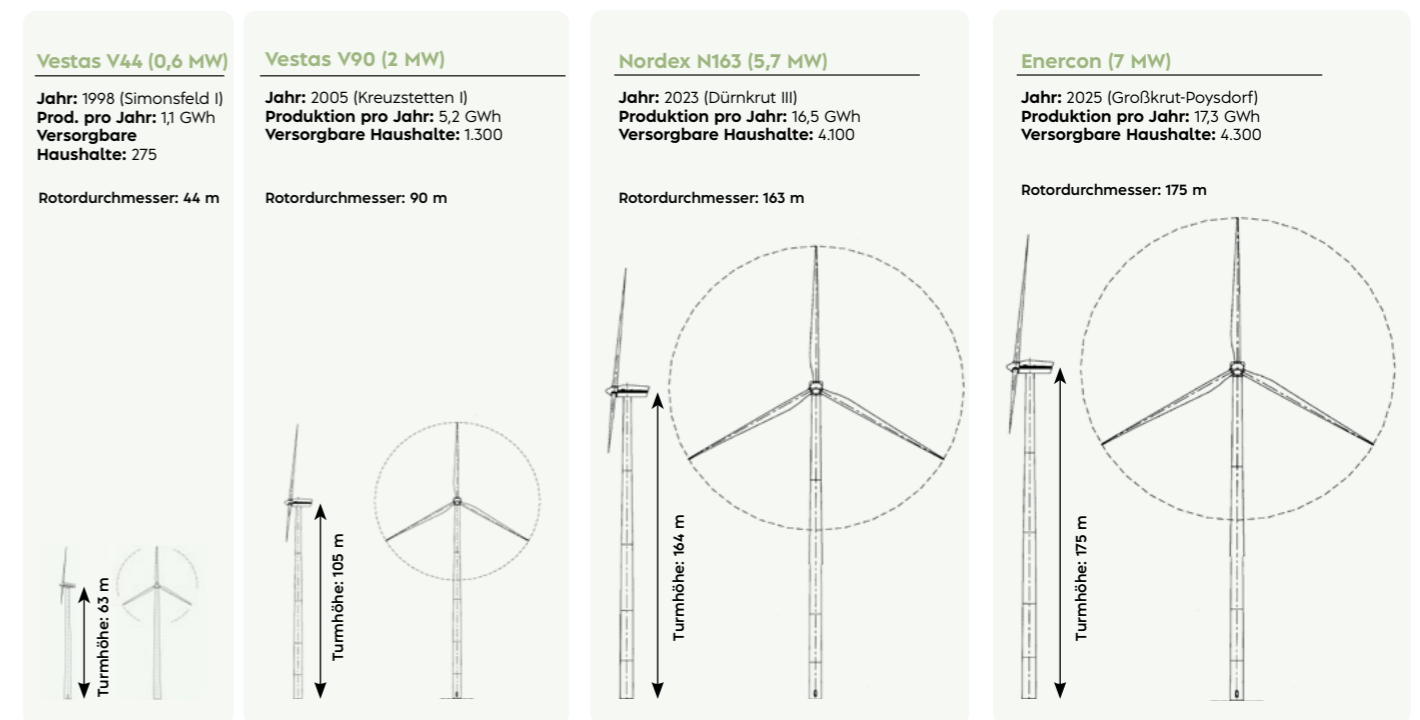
Vestas V44 (0,6 MW)

**Jahr:** 1998 (Simonsfeld I)
**Prod. pro Jahr:** 1,1 GWh
**Versorgbare Haushalte:** 275

Rotordurchmesser: 44 m

Turmhöhe: 63 m

Vestas V90 (2 MW)

**Jahr:** 2005 (Kreuzstetten I)
**Produktion pro Jahr:** 5,2 GWh
**Versorgbare Haushalte:** 1.300

Rotordurchmesser: 90 m

Turmhöhe: 105 m

Nordex N163 (5,7 MW)

**Jahr:** 2023 (Dürnkrut III)
**Produktion pro Jahr:** 16,5 GWh
**Versorgbare Haushalte:** 4.100

Rotordurchmesser: 163 m

Turmhöhe: 164 m

Enercon (7 MW)

**Jahr:** 2025 (Großkrut-Poysdorf)
**Produktion pro Jahr:** 17,3 GWh
**Versorgbare Haushalte:** 4.300

Rotordurchmesser: 175 m

Turmhöhe: 175 m